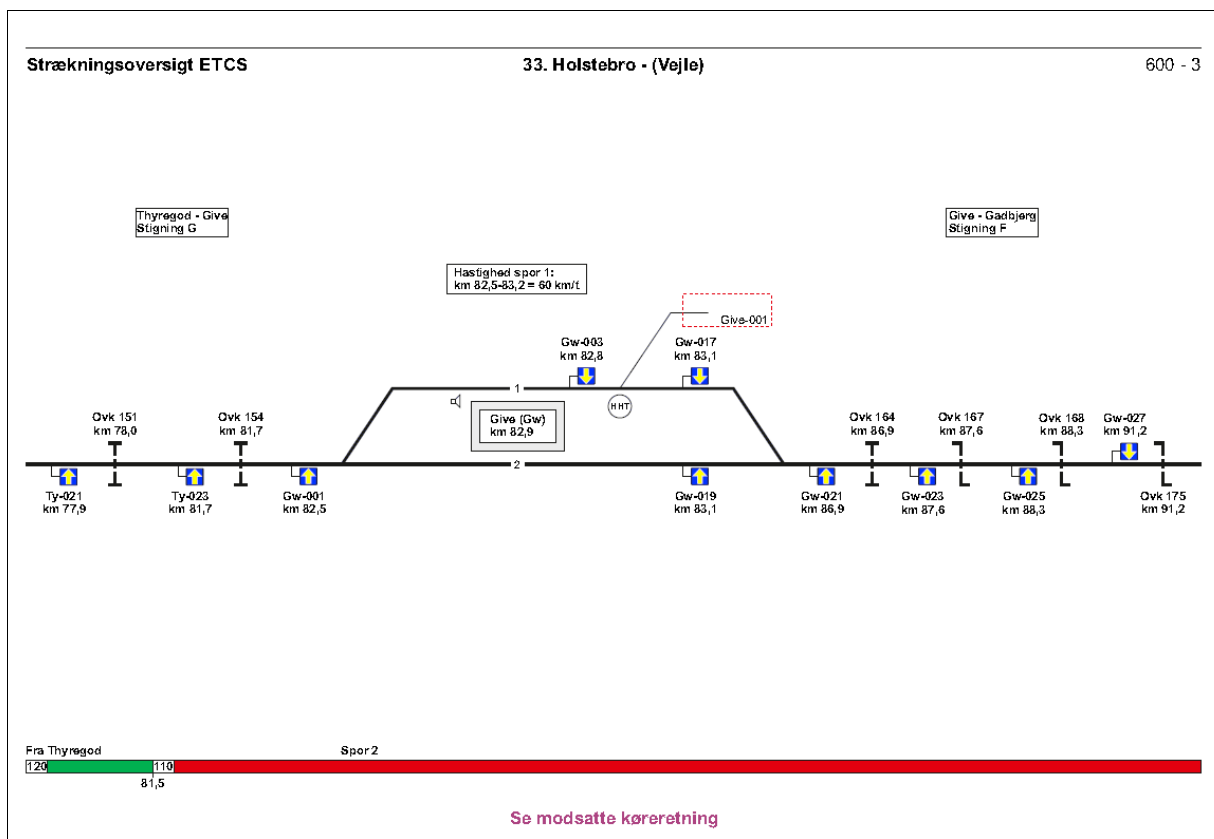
Strækningsoversigt ETCS

33. Holstebro - (Vejle)

600 - 3

Thyregod - Give
Stigning G

Give - Gadbjerg
Stigning F

Hastighed spor 1:
km 82,5-83,2 = 60 km/t

Give-001

Gw-003
km 82,8

Gw-017
km 83,1

1

HHT

Give (Gw)
km 82,9

Ovk 151
km 78,0

Ovk 154
km 81,7

Ovk 164
km 86,9

Ovk 167
km 87,6

Ovk 168
km 88,3

Gw-027
km 91,2

2

Ty-021
km 77,9

Ty-023
km 81,7

Gw-001
km 82,5

Gw-019
km 83,1

Gw-021
km 86,9

Gw-023
km 87,6

Gw-025
km 88,3

Ovk 175
km 91,2

Fra Thyregod

Spor 2

120

110

81,5

Se modsatte køreretning